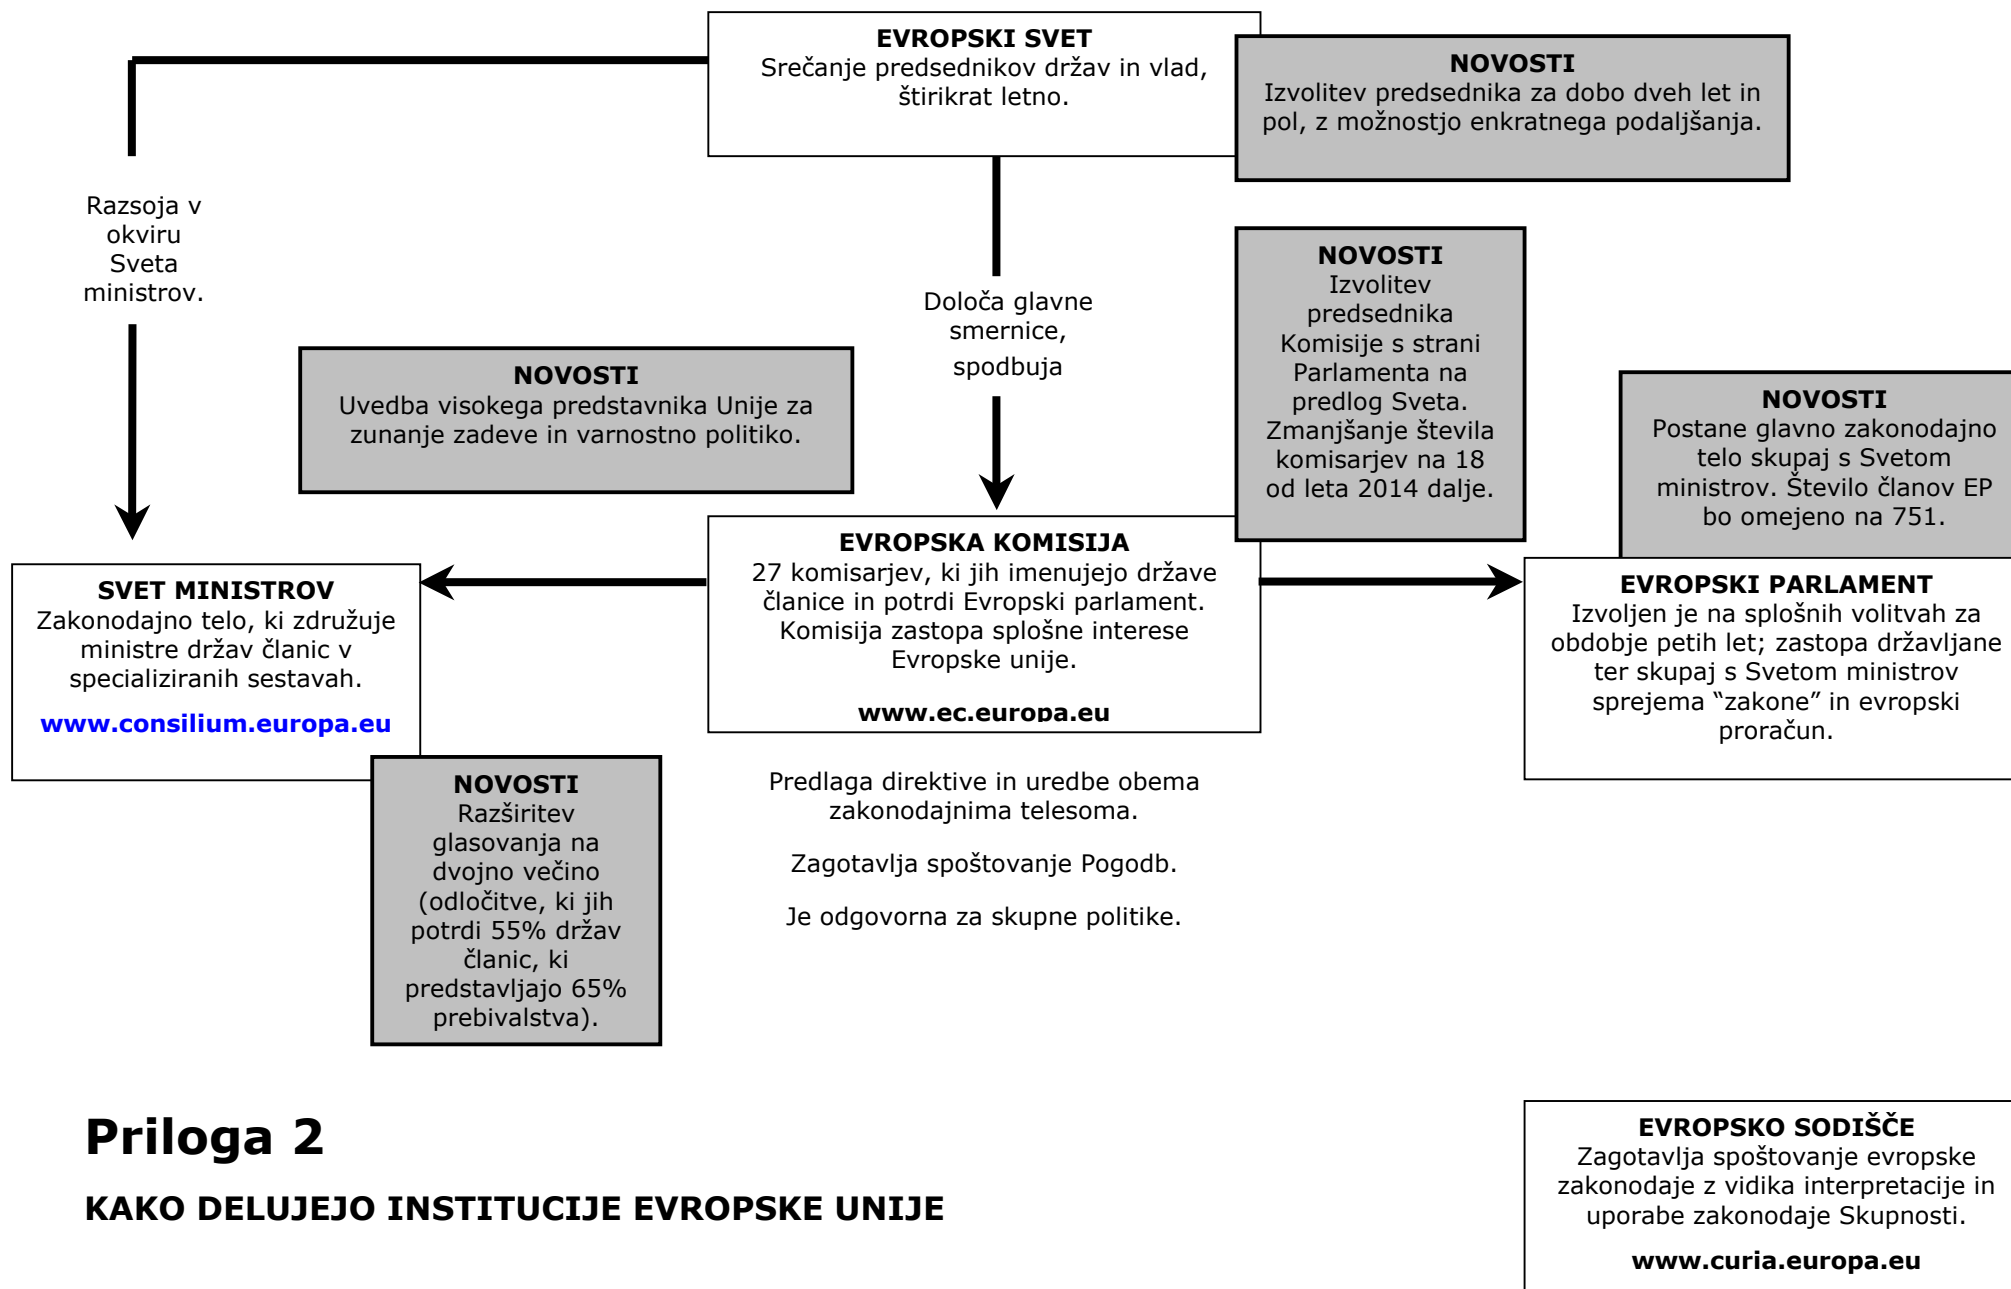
**EVROPSKI SVET**
Srečanje predsednikov držav in vlad, štirikrat letno.

**NOVOSTI**
Izvolitev predsednika za dobo dveh let in pol, z možnostjo enkratnega podaljšanja.

Razsoja v okviru Sveta ministrov.

Določa glavne smernice, spodbuja

**NOVOSTI**
Izvolitev predsednika Komisije s strani Parlamenta na predlog Sveta. Zmanjšanje števila komisarjev na 18 od leta 2014 dalje.

**NOVOSTI**
Uvedba visokega predstavnika Unije za zunanje zadeve in varnostno politiko.

**NOVOSTI**
Postane glavno zakonodajno telo skupaj s Svetom ministrov. Število članov EP bo omejeno na 751.

**SVET MINISTROV**
Zakonodajno telo, ki združuje ministre držav članic v specializiranih sestavah.

**www.consilium.europa.eu**

**EVROPSKA KOMISIJA**
27 komisarjev, ki jih imenujejo države članice in potrdi Evropski parlament. Komisija zastopa splošne interese Evropske unije.

**www.ec.europa.eu**

**EVROPSKI PARLAMENT**
Izvoljen je na splošnih volitvah za obdobje petih let; zastopa državljane ter skupaj s Svetom ministrov sprejema "zakone" in evropski proračun.

**NOVOSTI**
Razširitev glasovanja na dvojno večino (odločitve, ki jih potrdi 55% držav članic, ki predstavljajo 65% prebivalstva).

Predlaga direktive in uredbe obema zakonodajnima telesoma.

Zagotavlja spoštovanje Pogodb.

Je odgovorna za skupne politike.

**Priloga 2**

**KAKO DELUJEJO INSTITUCIJE EVROPSKE UNIJE**

**EVROPSKO SODIŠČE**
Zagotavlja spoštovanje evropske zakonodaje z vidika interpretacije in uporabe zakonodaje Skupnosti.

**www.curia.europa.eu**